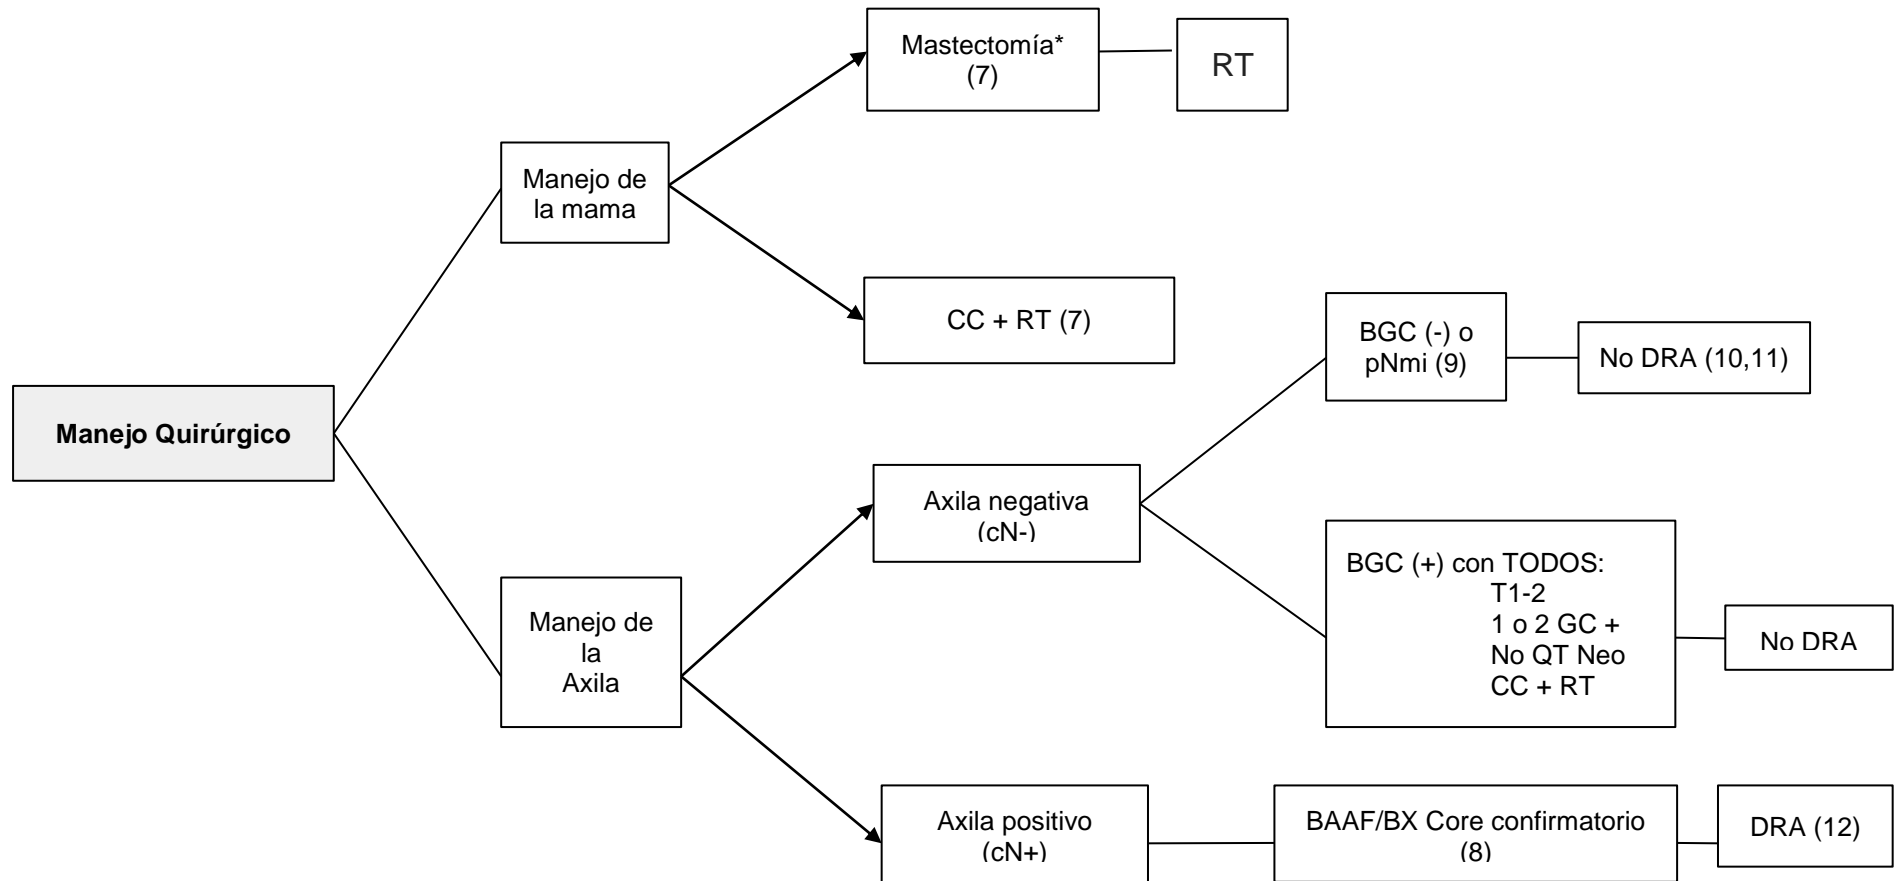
Manejo Quirúrgico

Manejo de la mama

Mastectomía* (7)

RT

CC + RT (7)

Manejo de la Axila

Axila negativa (cN-)

BGC (-) o pNmi (9)

No DRA (10,11)

BGC (+) con TODOS:
T1-2
1 o 2 GC +
No QT Neo
CC + RT

No DRA

Axila positivo (cN+)

BAAF/BX Core confirmatorio (8)

DRA (12)